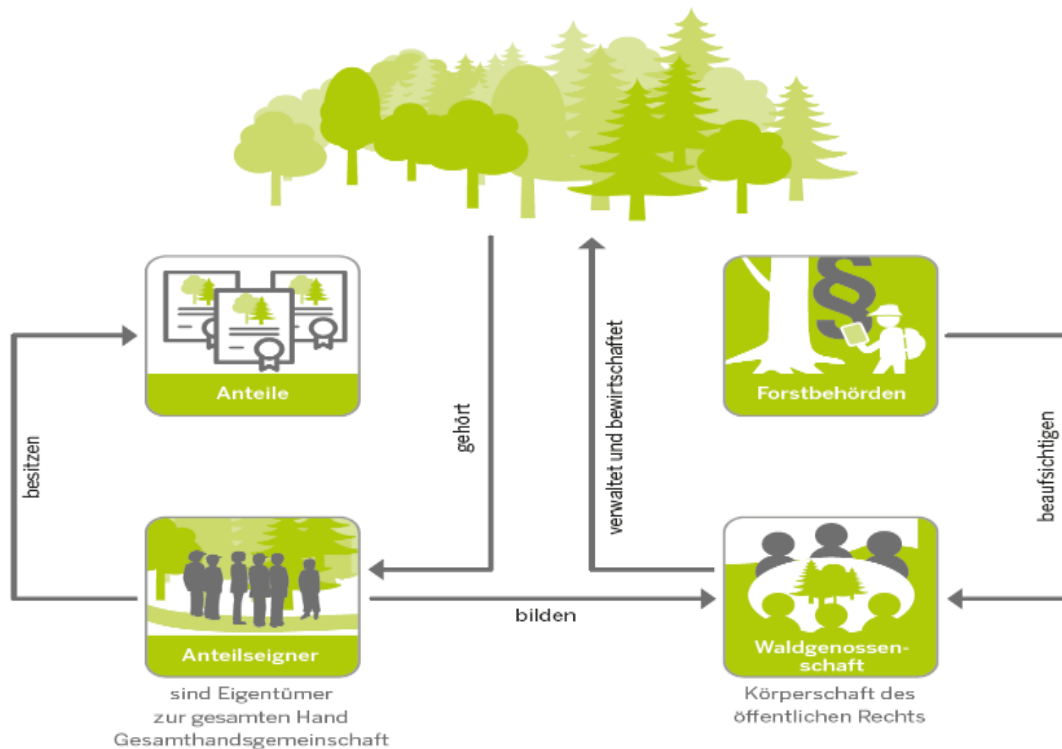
Anteile

besitzen

gehört

verwaltet und bewirtschaftet

§

Forstbehörden

beaufsichtigen

Anteilseigner

sind Eigentümer zur gesamten Hand Gesamthandsgemeinschaft

bilden

Waldgenossenschaft

Körperschaft des öffentlichen Rechts